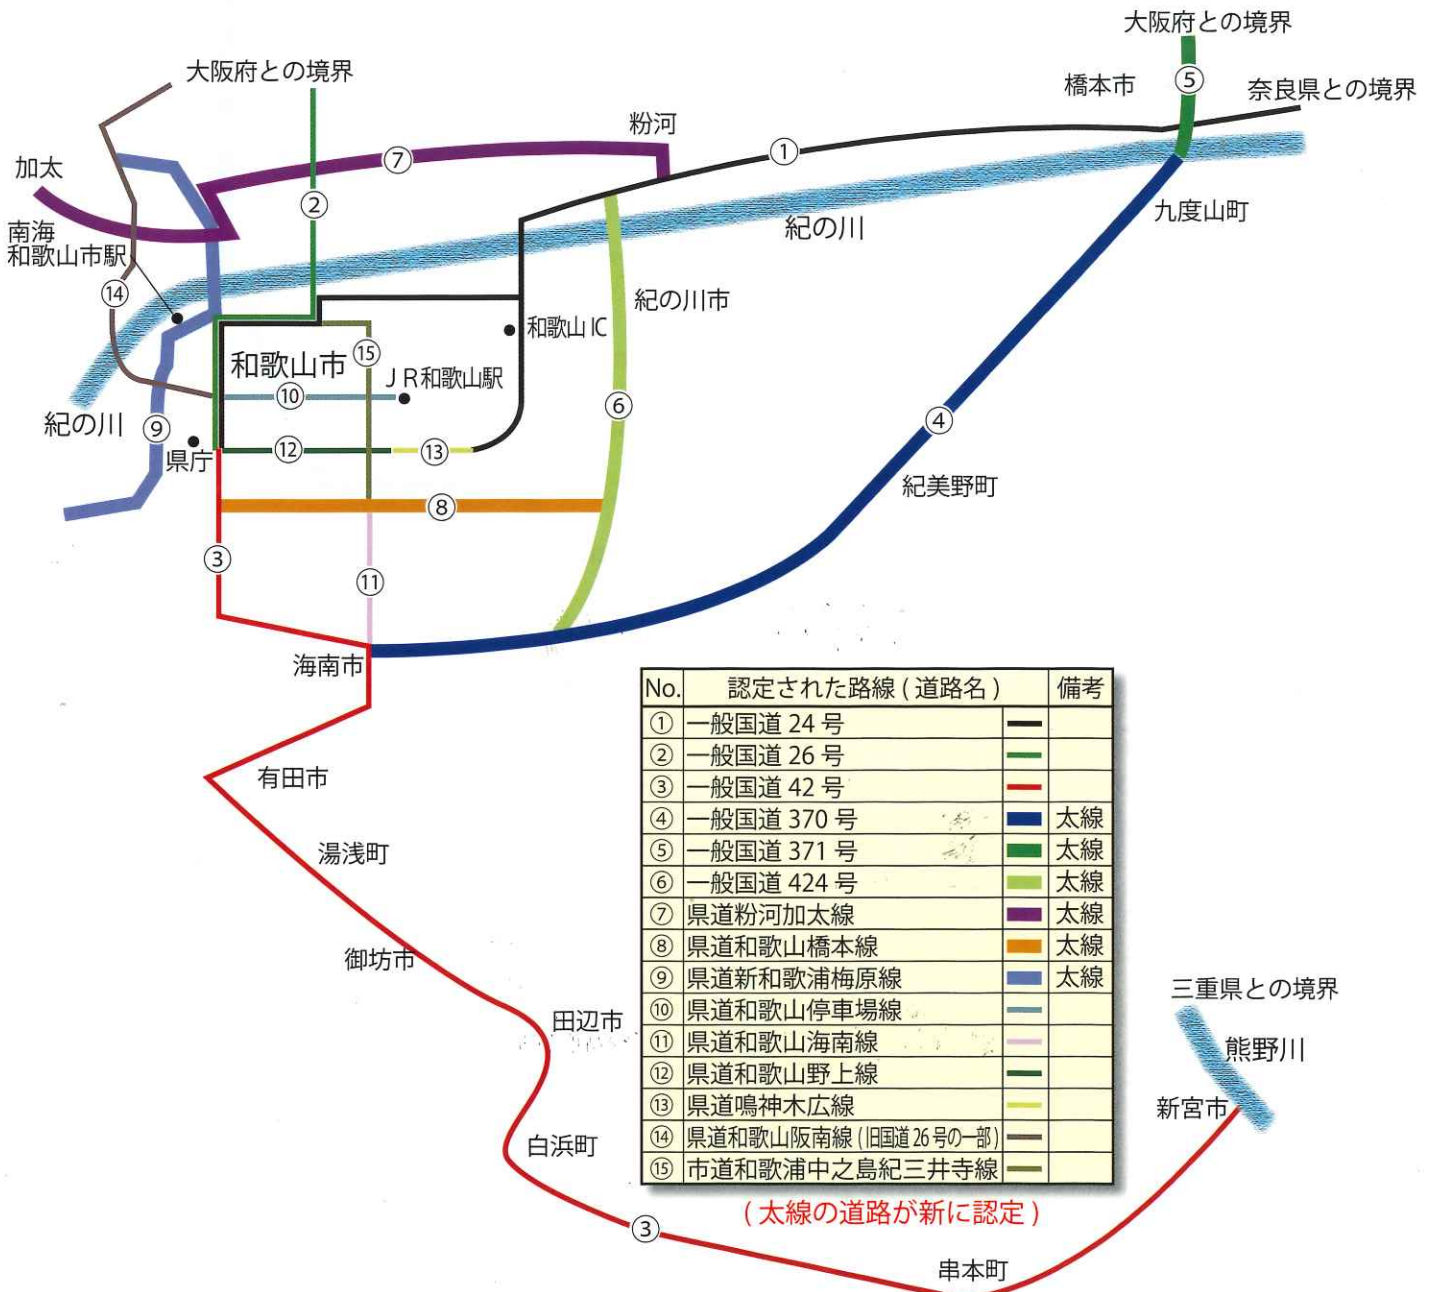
大阪府との境界
大阪府との境界
橋本市
奈良県との境界
⑤
粉河
⑦
①
加太
②
九度山町
紀の川
南海
和歌山市駅
紀の川市
⑭
和歌山IC
和歌山市
⑮
JR和歌山駅
⑥
⑩
④
紀の川
⑨
県庁
⑫
⑬
紀美野町
⑧
③
⑪
海南市
有田市
湯浅町
御坊市
田辺市
白浜町
③
串本町
三重県との境界
熊野川
新宮市

| No. | 認定された路線（道路名） | | 備考 |
|---|---|---|---|
| ① | 一般国道 24 号 | | |
| ② | 一般国道 26 号 | | |
| ③ | 一般国道 42 号 | | |
| ④ | 一般国道 370 号 | | 太線 |
| ⑤ | 一般国道 371 号 | | 太線 |
| ⑥ | 一般国道 424 号 | | 太線 |
| ⑦ | 県道粉河加太線 | | 太線 |
| ⑧ | 県道和歌山橋本線 | | 太線 |
| ⑨ | 県道新和歌浦梅原線 | | 太線 |
| ⑩ | 県道和歌山停車場線 | | |
| ⑪ | 県道和歌山海南線 | | |
| ⑫ | 県道和歌山野上線 | | |
| ⑬ | 県道鳴神木広線 | | |
| ⑭ | 県道和歌山阪南線（旧国道26号の一部） | | |
| ⑮ | 市道和歌浦中之島紀三井寺線 | | |

（太線の道路が新に認定）